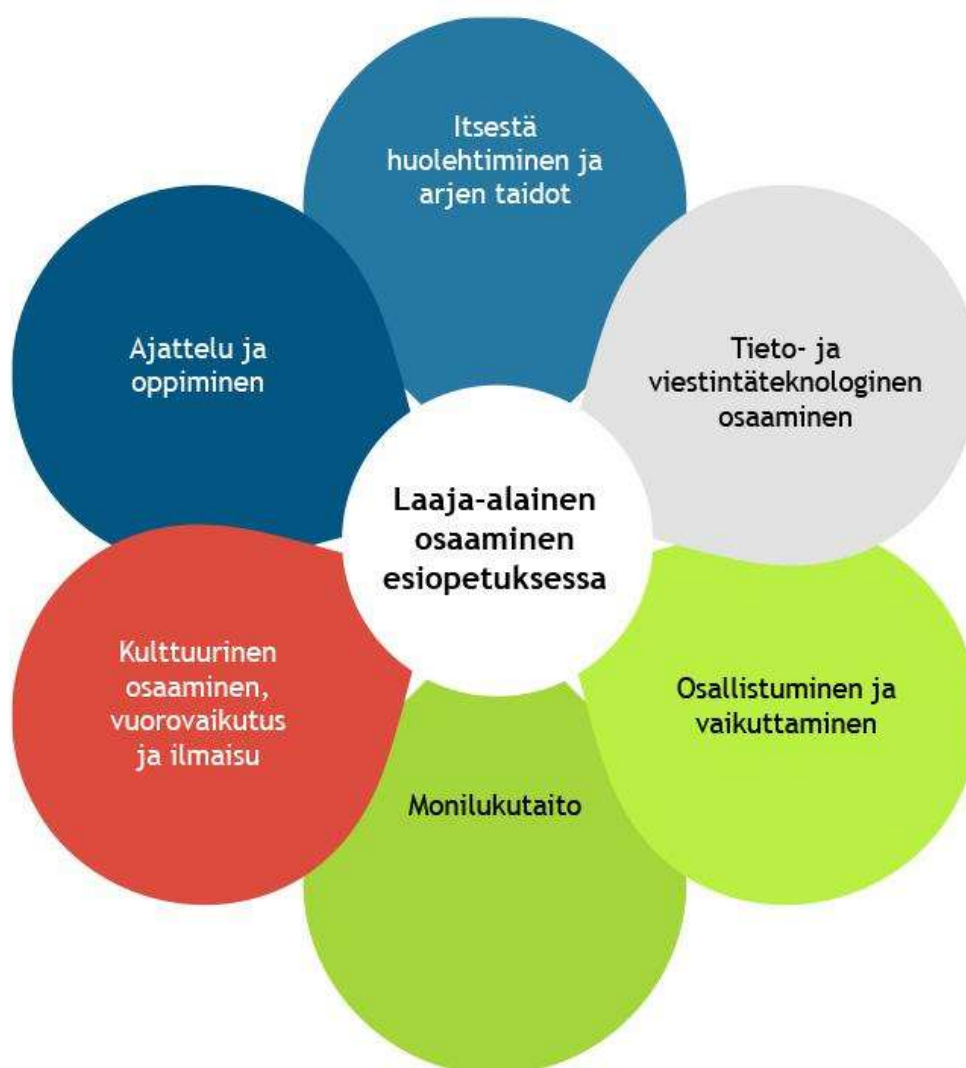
Itsestä huolehtiminen ja arjen taidot

Ajattelu ja oppiminen

Tieto- ja viestintäteknologinen osaaminen

Laaja-alainen osaaminen esiopetuksessa

Kulttuurinen osaaminen, vuorovaikutus ja ilmaisu

Osallistuminen ja vaikuttaminen

Monilukutaito